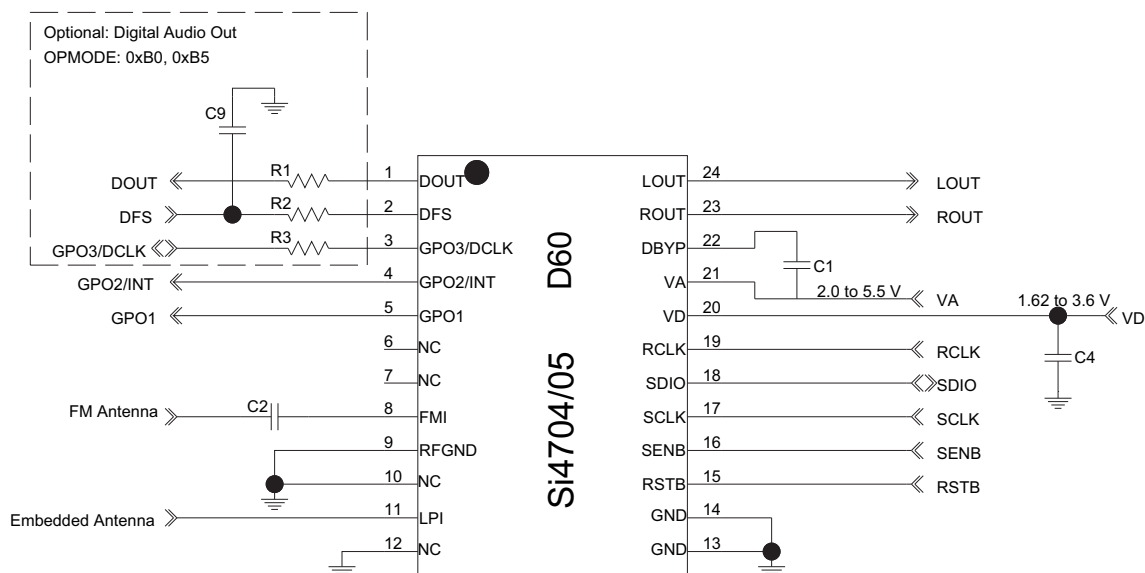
Optional: Digital Audio Out
OPMODE: 0xB0, 0xB5

C9

DOUT
R1
1
DOUT

DFS
R2
2
DFS

GPO3/DCLK
R3
3
GPO3/DCLK

GPO2/INT
4
GPO2/INT

GPO1
5
GPO1

6
NC

7
NC

FM Antenna
C2
8
FMI

9
RFGND

10
NC

Embedded Antenna
11
LPI

12
NC

D60

Si4704/05

LOUT
24
LOUT

ROUT
23
ROUT

DBYP
22
C1

VA
21
2.0 to 5.5 V
VA

VD
20
1.62 to 3.6 V
VD

C4

RCLK
19
RCLK

SDIO
18
SDIO

SCLK
17
SCLK

SENB
16
SENB

RSTB
15
RSTB

GND
14

GND
13